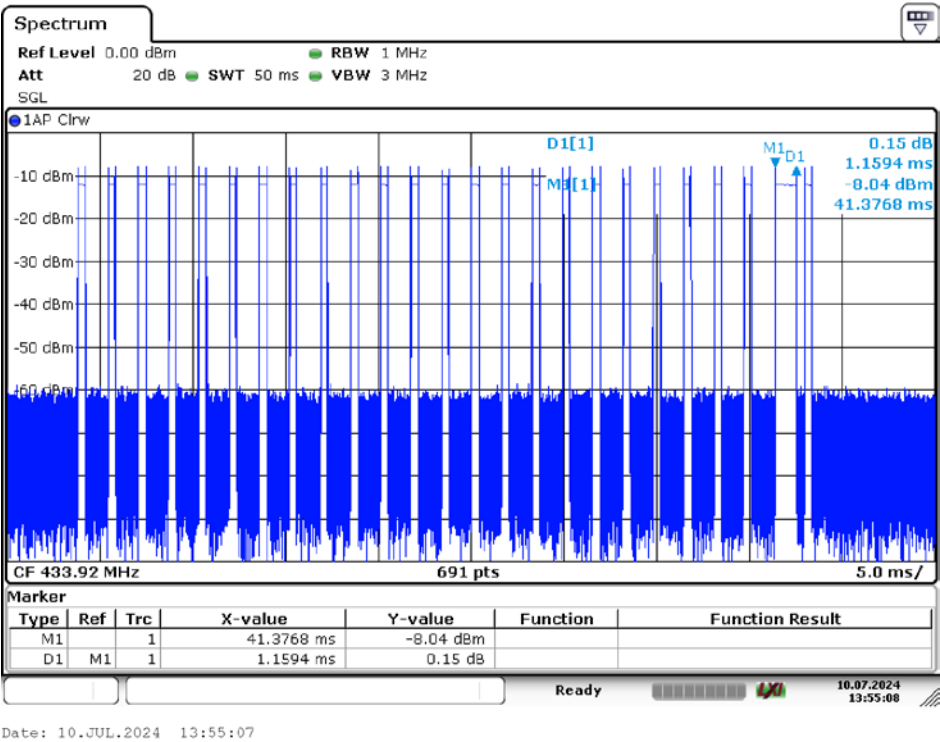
Spectrum

Ref Level 0.00 dBm RBW 1 MHz
Att 20 dB SWT 50 ms VBW 3 MHz
SGL

1AP Clrw

D1[1] 0.15 dB
1.1594 ms
M1[1] -8.04 dBm
41.3768 ms

M1 D1

-10 dBm
-20 dBm
-30 dBm
-40 dBm
-50 dBm
-60 dBm

CF 433.92 MHz 691 pts 5.0 ms/

Marker

| Type | Ref | Trc | X-value | Y-value | Function | Function Result |
|---|---|---|---|---|---|---|
| M1 | | 1 | 41.3768 ms | -8.04 dBm | | |
| D1 | M1 | 1 | 1.1594 ms | 0.15 dB | | |

Ready LXI 10.07.2024 13:55:08

Date: 10.JUL.2024 13:55:07